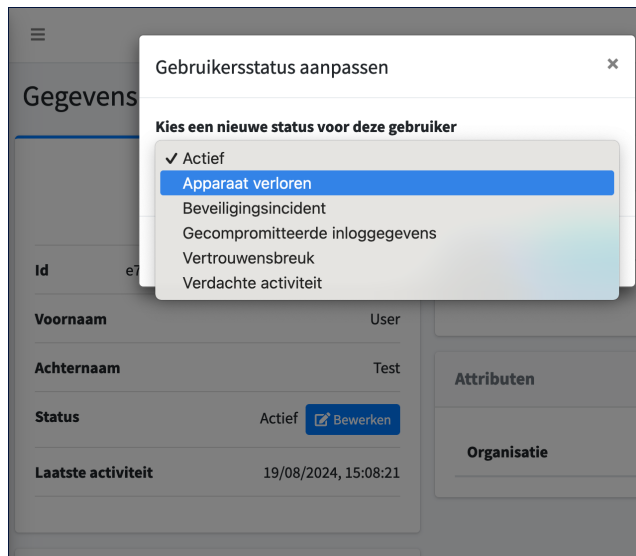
≡

Gegevens

Gebruikersstatus aanpassen ×

Kies een nieuwe status voor deze gebruiker

✓ Actief
Apparaat verloren
Beveiligingsincident
Gecompromitteerde inloggegevens
Vertrouwensbreuk
Verdachte activiteit

| | |
|---|---|
| Id | e7 |
| Voornaam | User |
| Achternaam | Test |
| Status | Actief Bewerken |
| Laatste activiteit | 19/08/2024, 15:08:21 |

Attributen

Organisatie